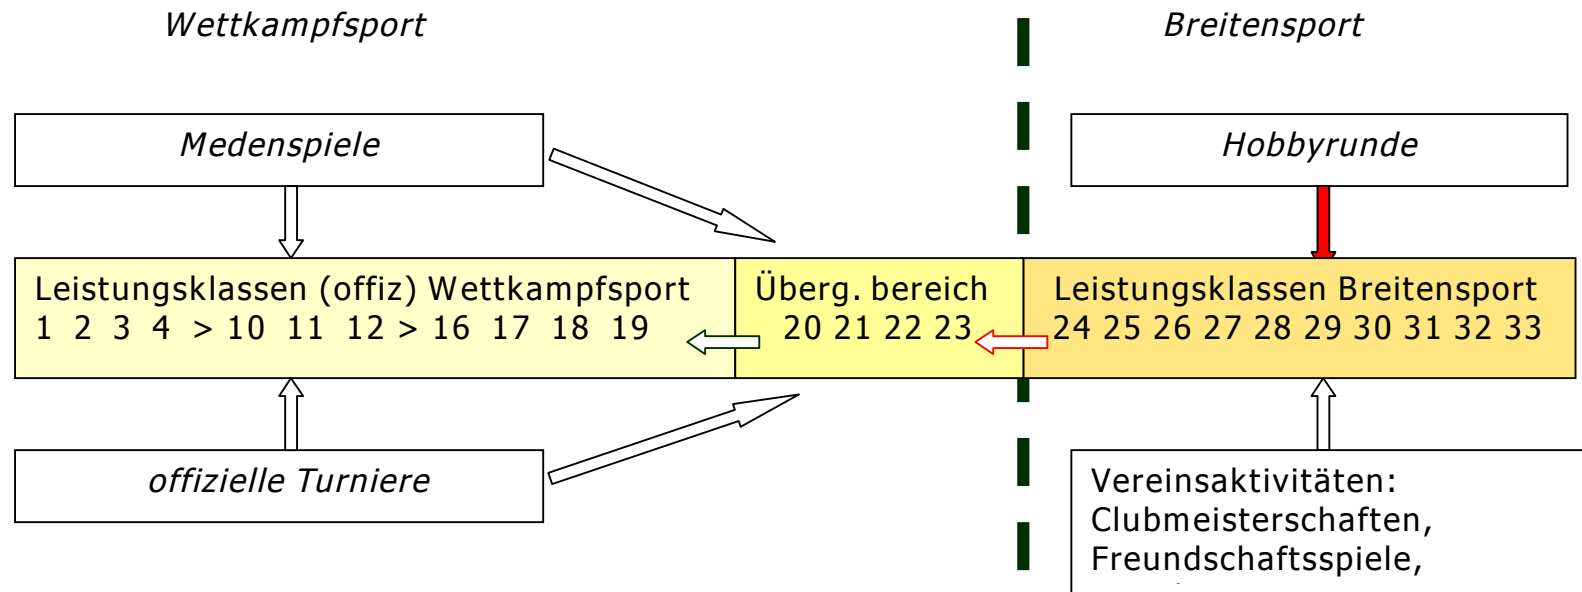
Wettkampfsport

Breitensport

Medenspiele

Hobbyrunde

Leistungsklassen (offiz) Wettkampfsport
1 2 3 4 > 10 11 12 > 16 17 18 19

Überg. bereich
20 21 22 23

Leistungsklassen Breitensport
24 25 26 27 28 29 30 31 32 33

offizielle Turniere

Vereinsaktivitäten:
Clubmeisterschaften,
Freundschaftsspiele,
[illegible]